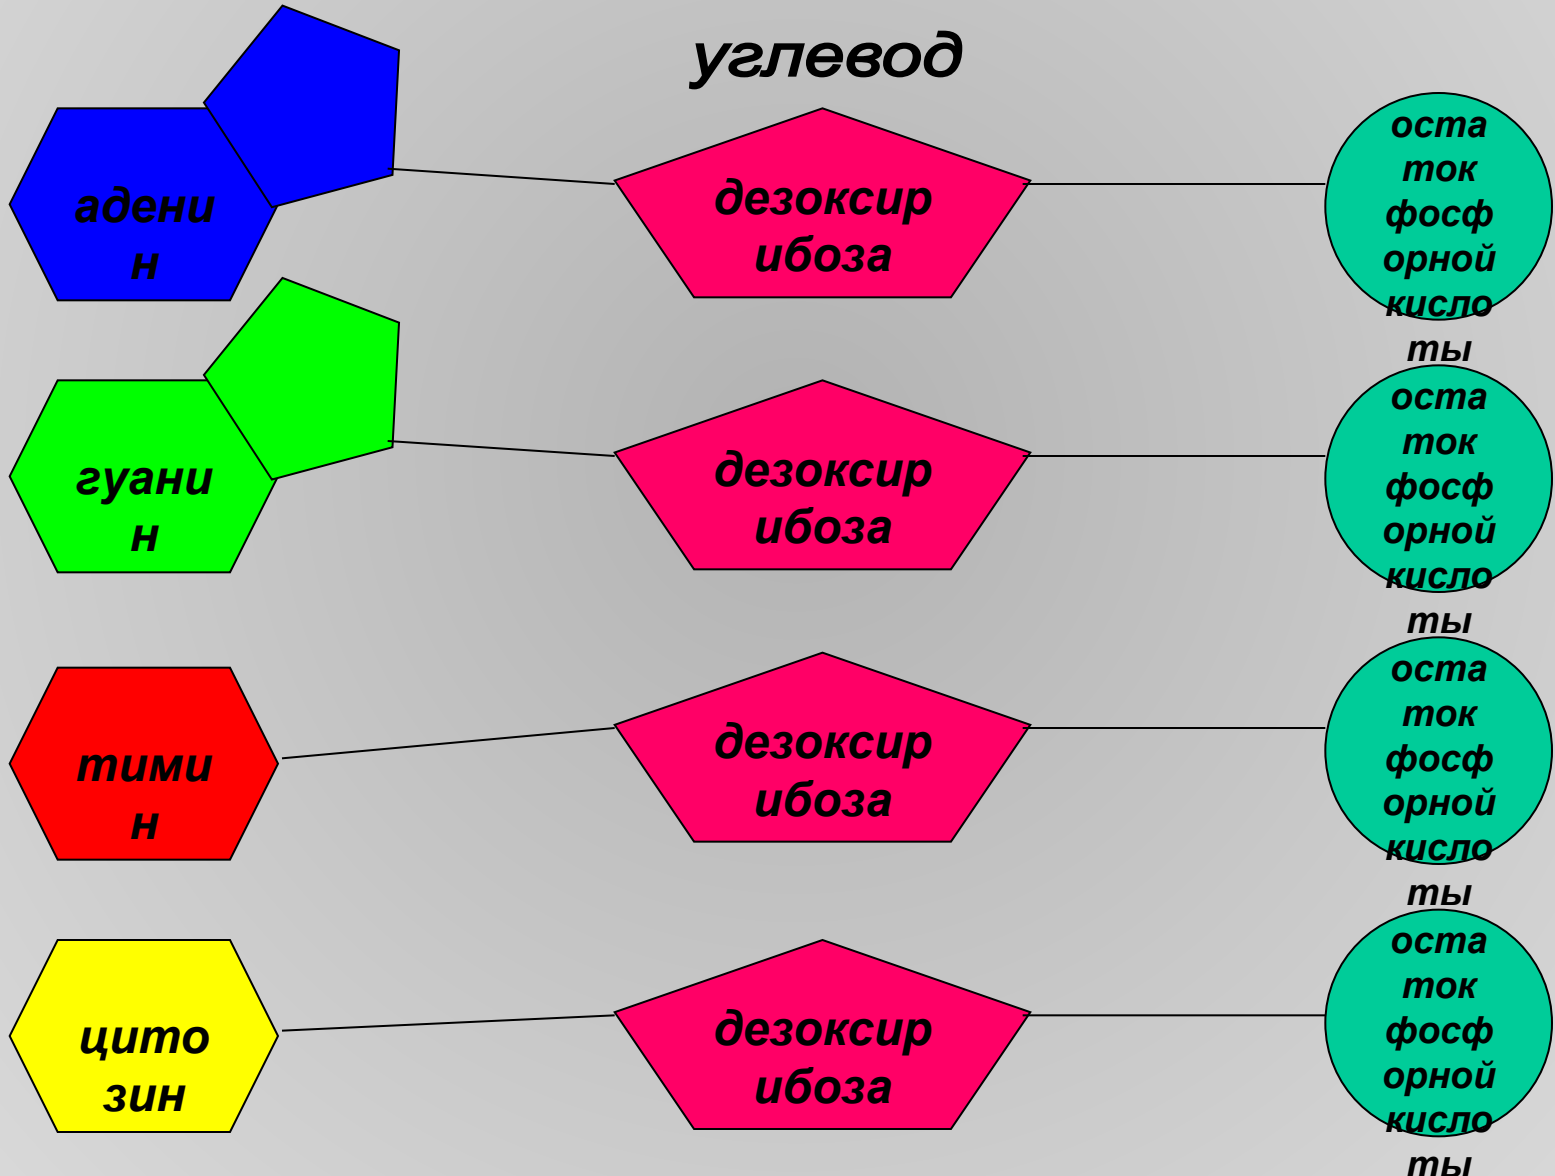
углевод

аденин

дезоксирибоза

остаток фосфорной кислоты

гуанин

дезоксирибоза

остаток фосфорной кислоты

тимин

дезоксирибоза

остаток фосфорной кислоты

цитозин

дезоксирибоза

остаток фосфорной кислоты